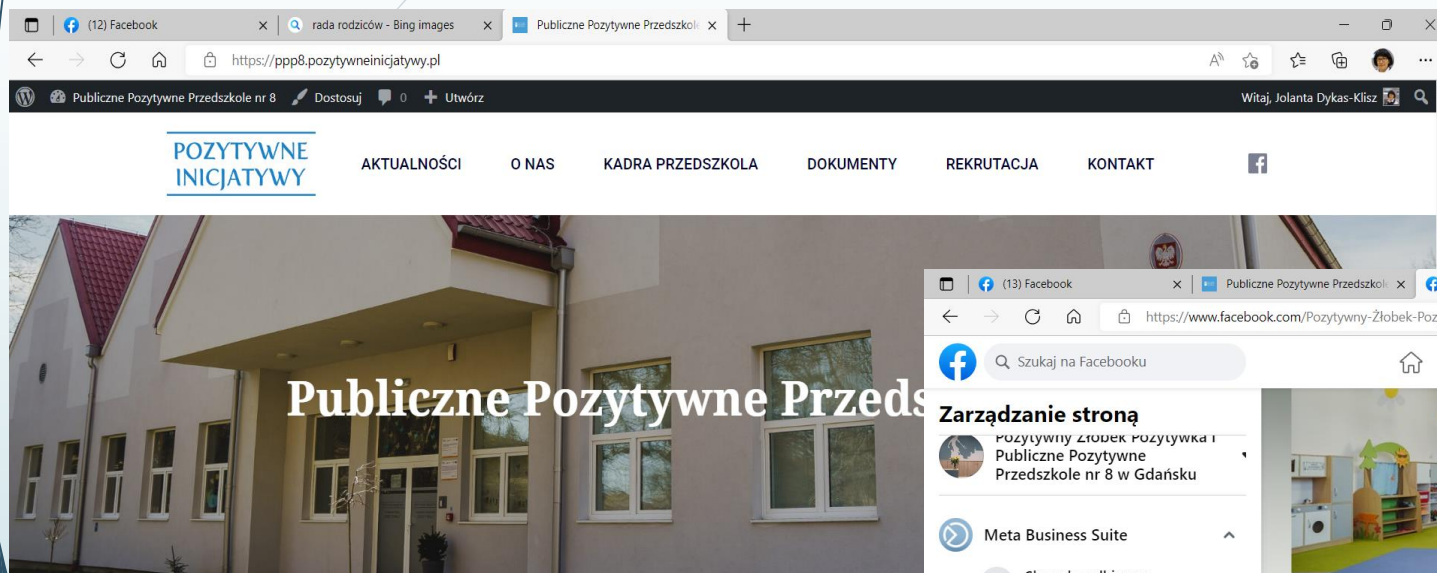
(12) Facebook
rada rodziców - Bing images
Publiczne Pozytywne Przedszkol
https://ppp8.pozytywneinicjatywy.pl
Publiczne Pozytywne Przedszkole nr 8 Dostosuj 0 Utwórz
Witaj, Jolanta Dykas-Klisz

POZYTYWNE INICJATYWY
AKTUALNOŚCI O NAS KADRA PRZEDSZKOLA DOKUMENTY REKRUTACJA KONTAKT

Publiczne Pozytywne Przeds

(13) Facebook
Publiczne Pozytywne Przedszkol
https://www.facebook.com/Pozytywny-Żłobek-Poz
Szukaj na Facebooku
Zarządzanie stroną
Pozytywny Żłobek Pozytywka i Publiczne Pozytywne Przedszkole nr 8 w Gdańsku
Meta Business Suite